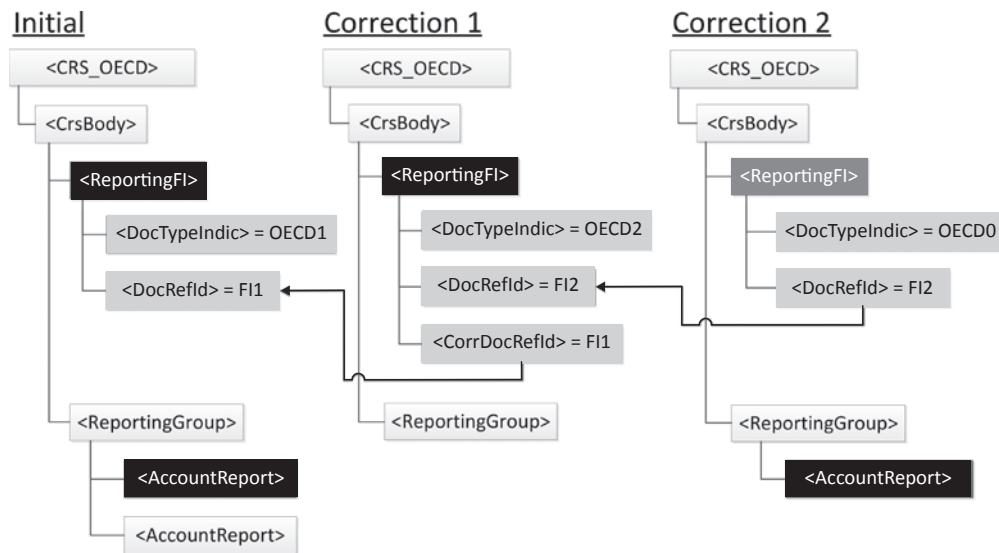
Initial

<CRS_OECD>

<CrsBody>

<ReportingFI>

<DocTypeIndic> = OECD1

<DocRefId> = FI1

<ReportingGroup>

<AccountReport>

<AccountReport>

Correction 1

<CRS_OECD>

<CrsBody>

<ReportingFI>

<DocTypeIndic> = OECD2

<DocRefId> = FI2

<CorrDocRefId> = FI1

<ReportingGroup>

Correction 2

<CRS_OECD>

<CrsBody>

<ReportingFI>

<DocTypeIndic> = OECD0

<DocRefId> = FI2

<ReportingGroup>

<AccountReport>